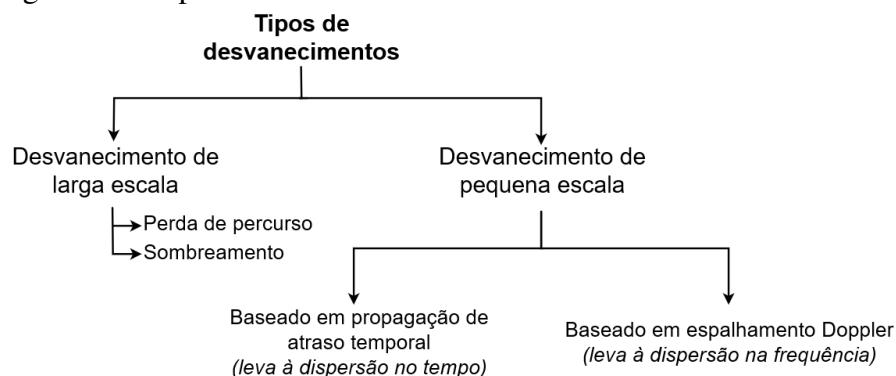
Tipos de desvanecimentos

Desvanecimento de larga escala

Perda de percurso

Sombreamento

Desvanecimento de pequena escala

Baseado em propagação de atraso temporal
*(leva à dispersão no tempo)*

Baseado em espalhamento Doppler
*(leva à dispersão na frequência)*